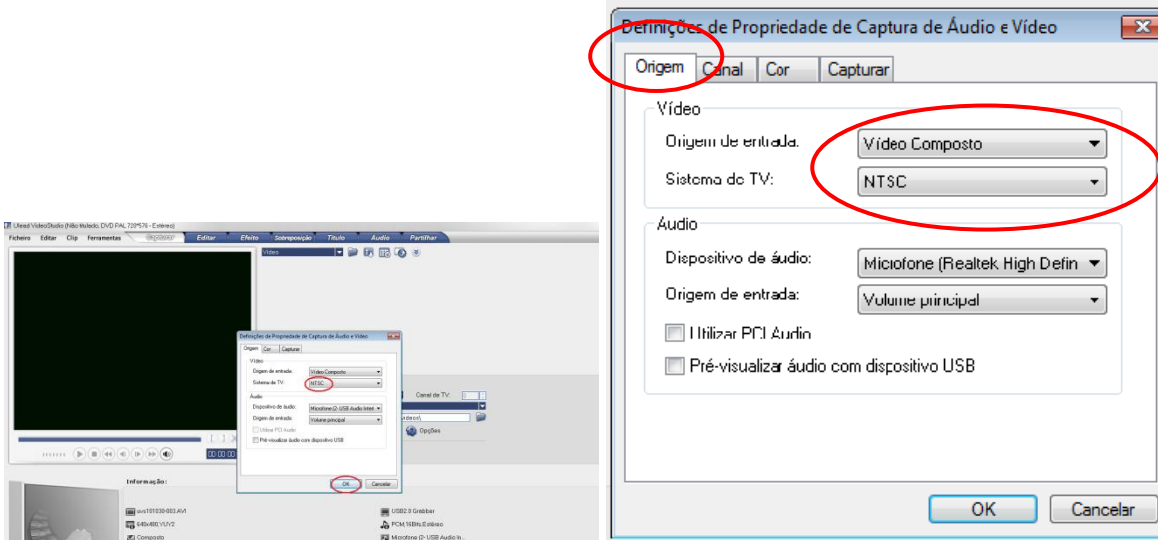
Ulead VideoStudio (Não titulado, DVD PAL 720*576 - Estéreo)

Ficheiro Editar Clip Ferramentas

Capturar Editar Efeito Sobreposição Título Áudio Partilhar

Vídeo

Definições de Propriedade de Captura de Áudio e Vídeo

Origem Cor Capturar

Vídeo

Origem de entrada: Vídeo Composto

Sistema de TV: NTSC

Áudio

Dispositivo de áudio: Microfone (2- USB Audio Inte

Origem de entrada: Volume principal

Utilizar PCI Audio

Pré-visualizar áudio com dispositivo USB

OK Cancelar

Canal de TV:

Vídeos\

Opções

Informação:

uvs101030-003.AVI

640x480,YUY2

Composto

USB2.0 Grabber

PCM,16Bits,Estéreo

Microfone (2- USB Audio In...

Definições de Propriedade de Captura de Áudio e Vídeo

Origem Canal Cor Capturar

Vídeo

Origem de entrada: Vídeo Composto

Sistema de TV: NTSC

Áudio

Dispositivo de áudio: Microfone (Realtek High Defin

Origem de entrada: Volume principal

Utilizar PCI Audio

Pré-visualizar áudio com dispositivo USB

OK Cancelar